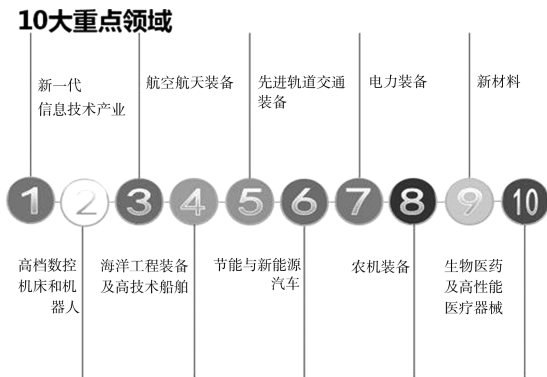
10大重点领域

新一代信息技术产业

航空航天装备

先进轨道交通装备

电力装备

新材料

1 2 3 4 5 6 7 8 9 10

高档数控机床和机器人

海洋工程装备及高技术船舶

节能与新能源汽车

农机装备

生物医药及高性能医疗器械